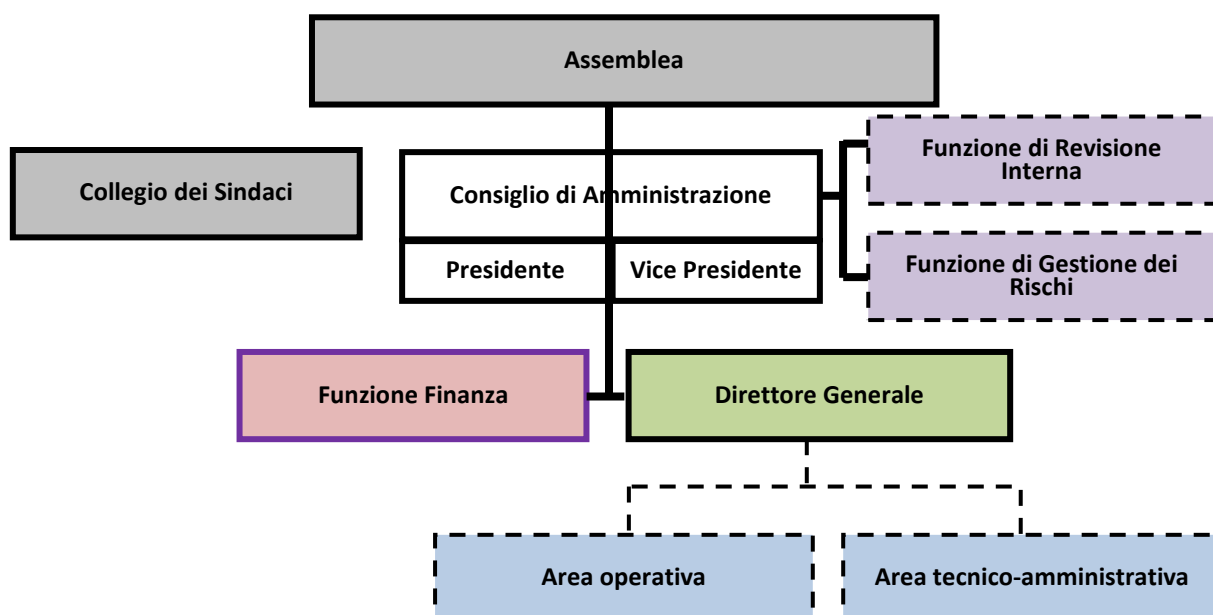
Assemblea

Collegio dei Sindaci

Consiglio di Amministrazione

Presidente

Vice Presidente

Funzione di Revisione Interna

Funzione di Gestione dei Rischi

Funzione Finanza

Direttore Generale

Area operativa

Area tecnico-amministrativa